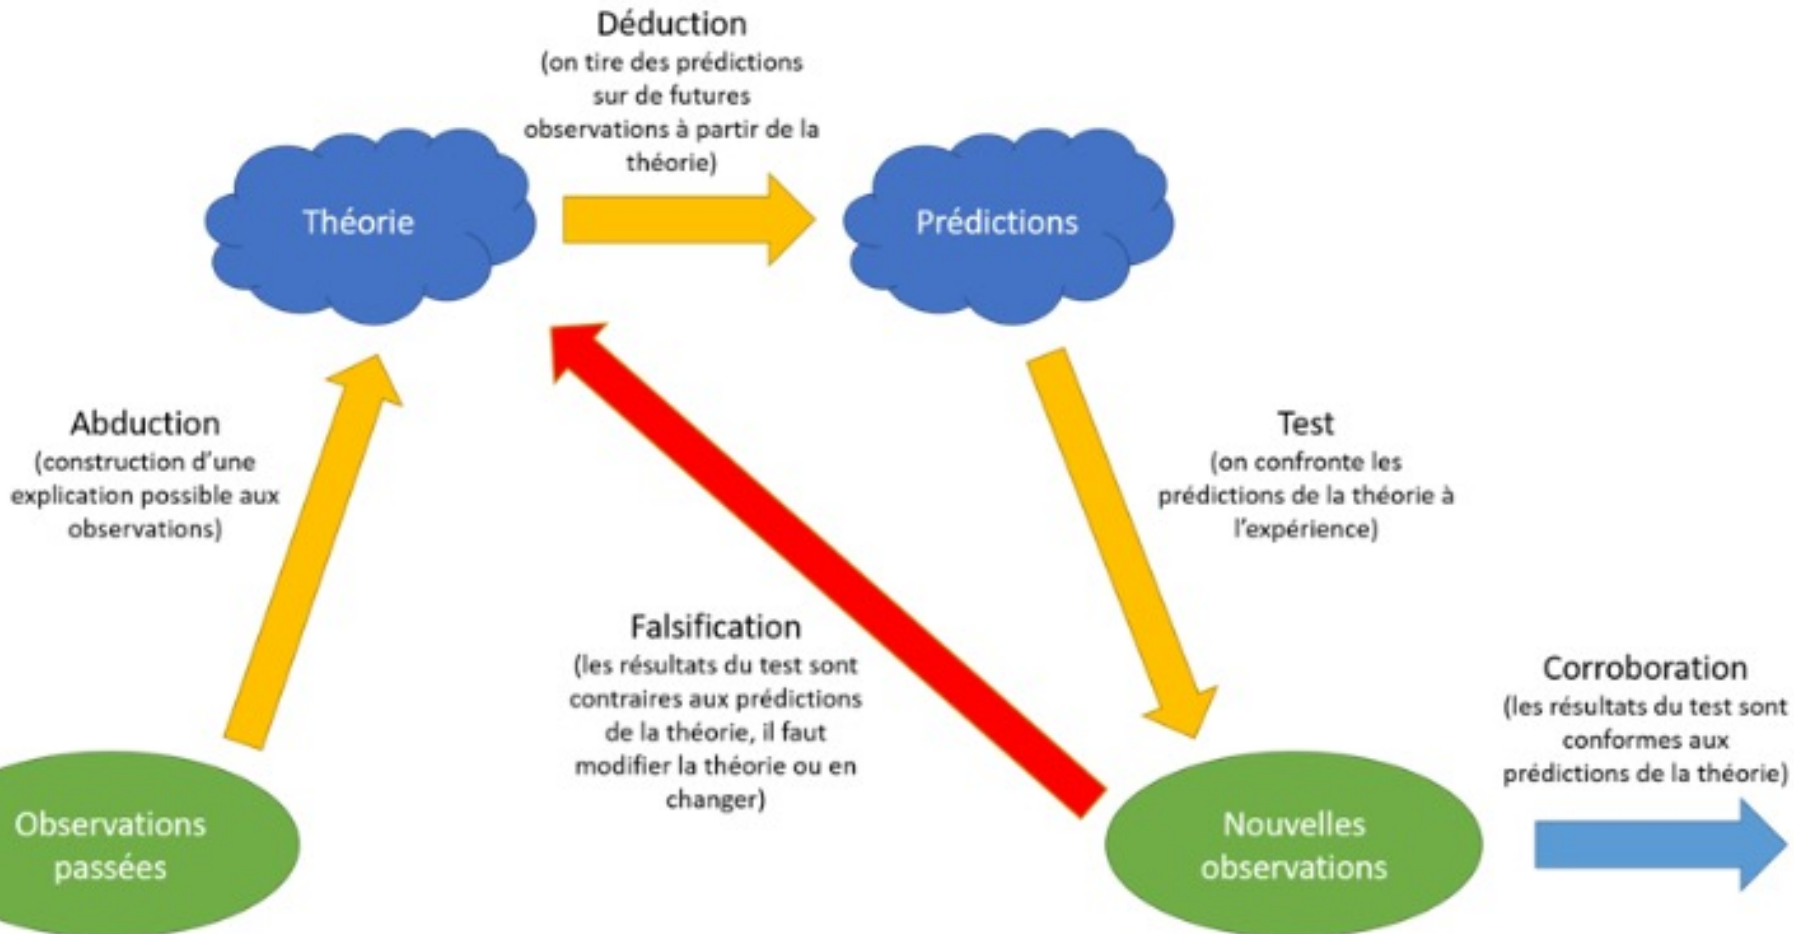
Déduction
(on tire des prédictions sur de futures observations à partir de la théorie)

Théorie

Prédictions

Abduction
(construction d'une explication possible aux observations)

Test
(on confronte les prédictions de la théorie à l'expérience)

Falsification
(les résultats du test sont contraires aux prédictions de la théorie, il faut modifier la théorie ou en changer)

Corroboration
(les résultats du test sont conformes aux prédictions de la théorie)

Observations passées

Nouvelles observations